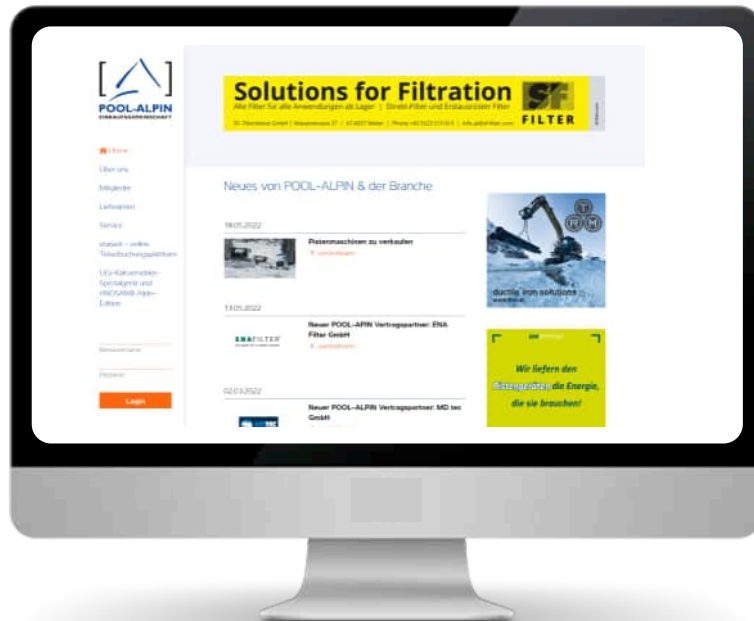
POOL-ALPIN
EINKAUFSGENOSSENSCHAFT

Home
Über uns
Mitglieder
Lieferanten
Service
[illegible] – online Teilebuchungsplattform
LED-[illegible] Spezialgeräte und ANDSWARE Alpin Edition

Benutzername
Passwort
Login

Solutions for Filtration
Alle Filter für alle Anwendungen ab Lager | Direkt-Filter und Ersatzunsatz Filter
SF FILTER
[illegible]

Neues von POOL-ALPIN & der Branche

18.05.2022
Pistenmaschinen zu verkaufen
weiterlesen

13.05.2022
ENAFILTER
Neuer POOL-ALPIN Vertragspartner: ENA Filter GmbH
weiterlesen

02.03.2022
Neuer POOL-ALPIN Vertragspartner: MD tec GmbH

ductile iron solutions

Wir liefern den Pistengeräten die Energie, die sie brauchen!